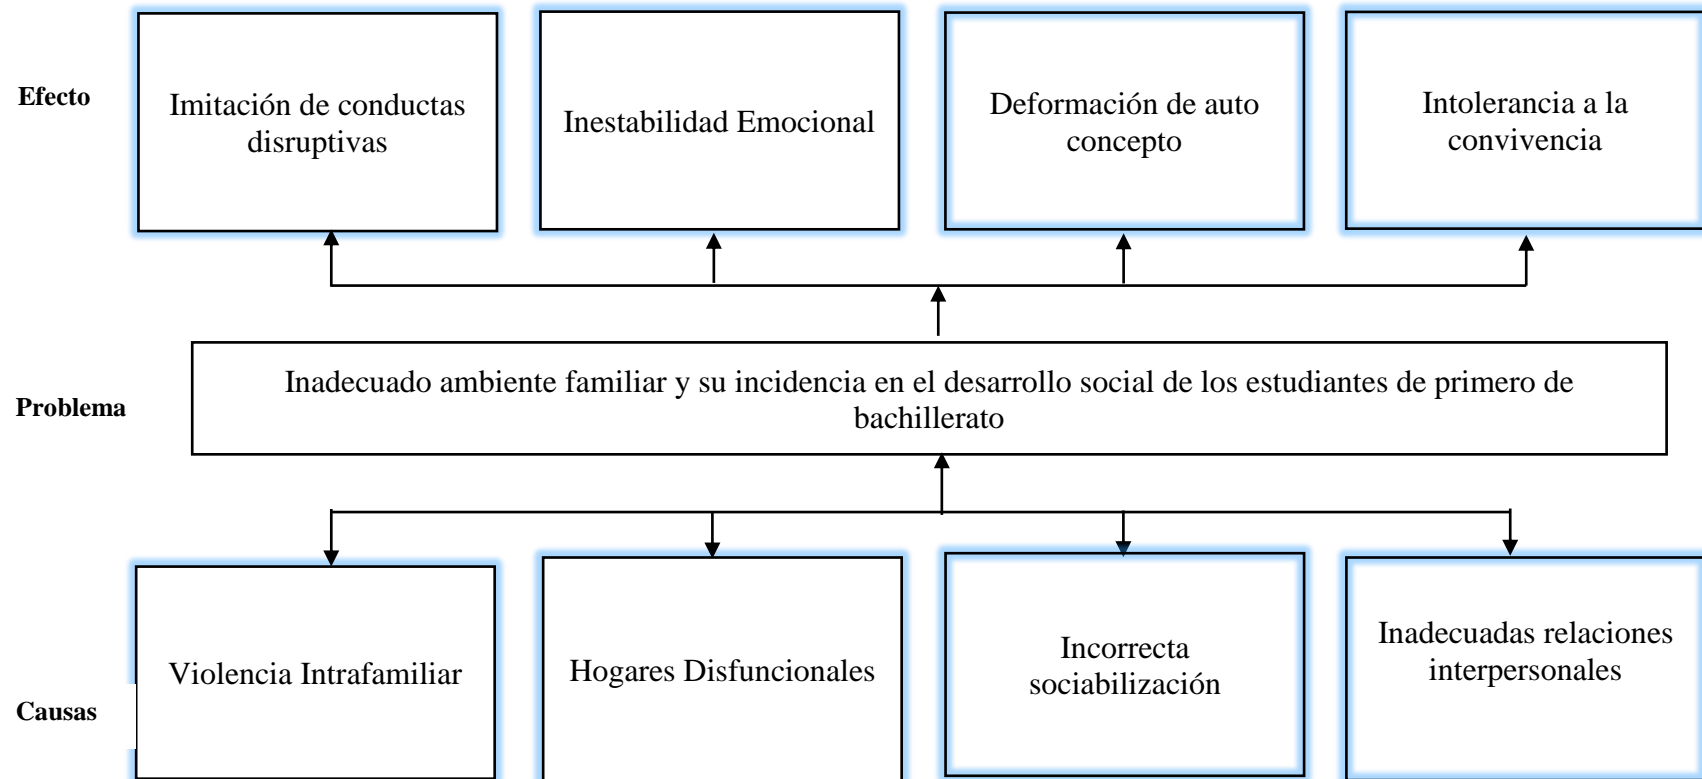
Efecto

Imitación de conductas disruptivas

Inestabilidad Emocional

Deformación de auto concepto

Intolerancia a la convivencia

Problema

Inadecuado ambiente familiar y su incidencia en el desarrollo social de los estudiantes de primero de bachillerato

Causas

Violencia Intrafamiliar

Hogares Disfuncionales

Incorrecta sociabilización

Inadecuadas relaciones interpersonales